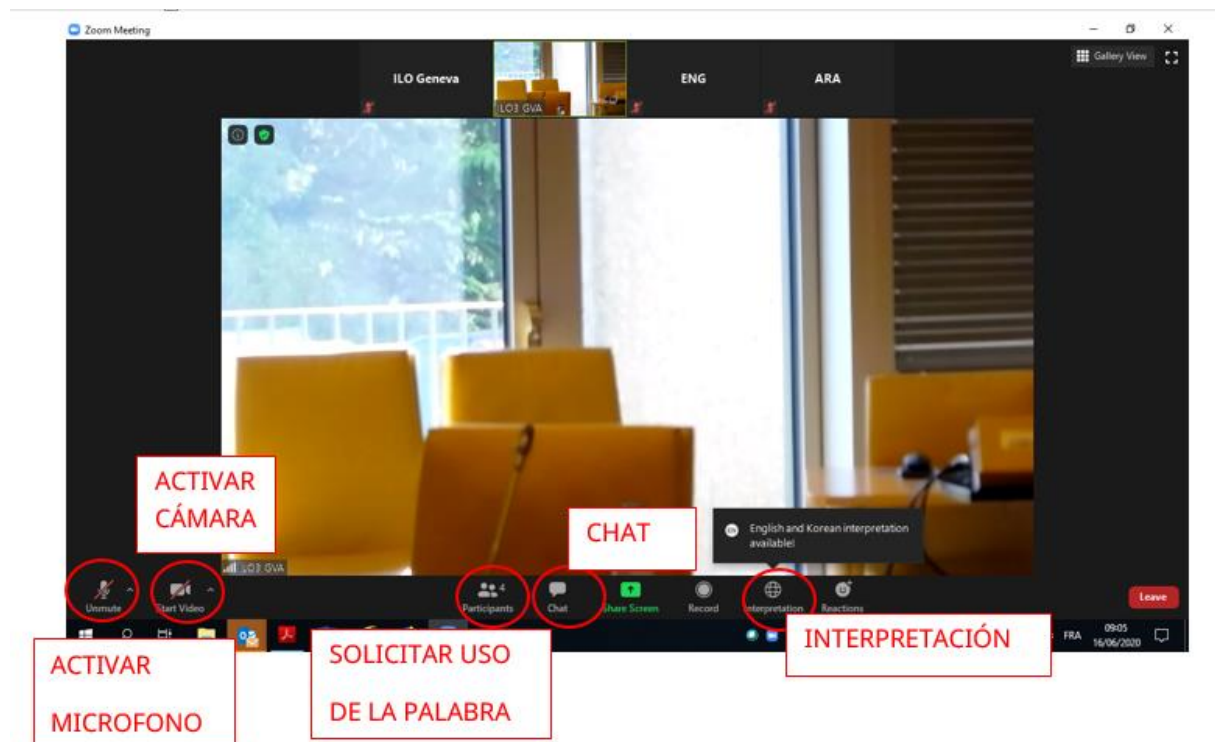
Zoom Meeting

Gallery View

ILO Geneva

LO3 GVA

ENG

ARA

ACTIVAR CÁMARA

CHAT

English and Korean interpretation available!

LO3 GVA

Unmute

Start Video

4 Participants

Chat

Share Screen

Record

Interpretation

Reactions

Leave

FRA 09:05 16/06/2020

ACTIVAR MICROFONO

SOLICITAR USO DE LA PALABRA

INTERPRETACIÓN